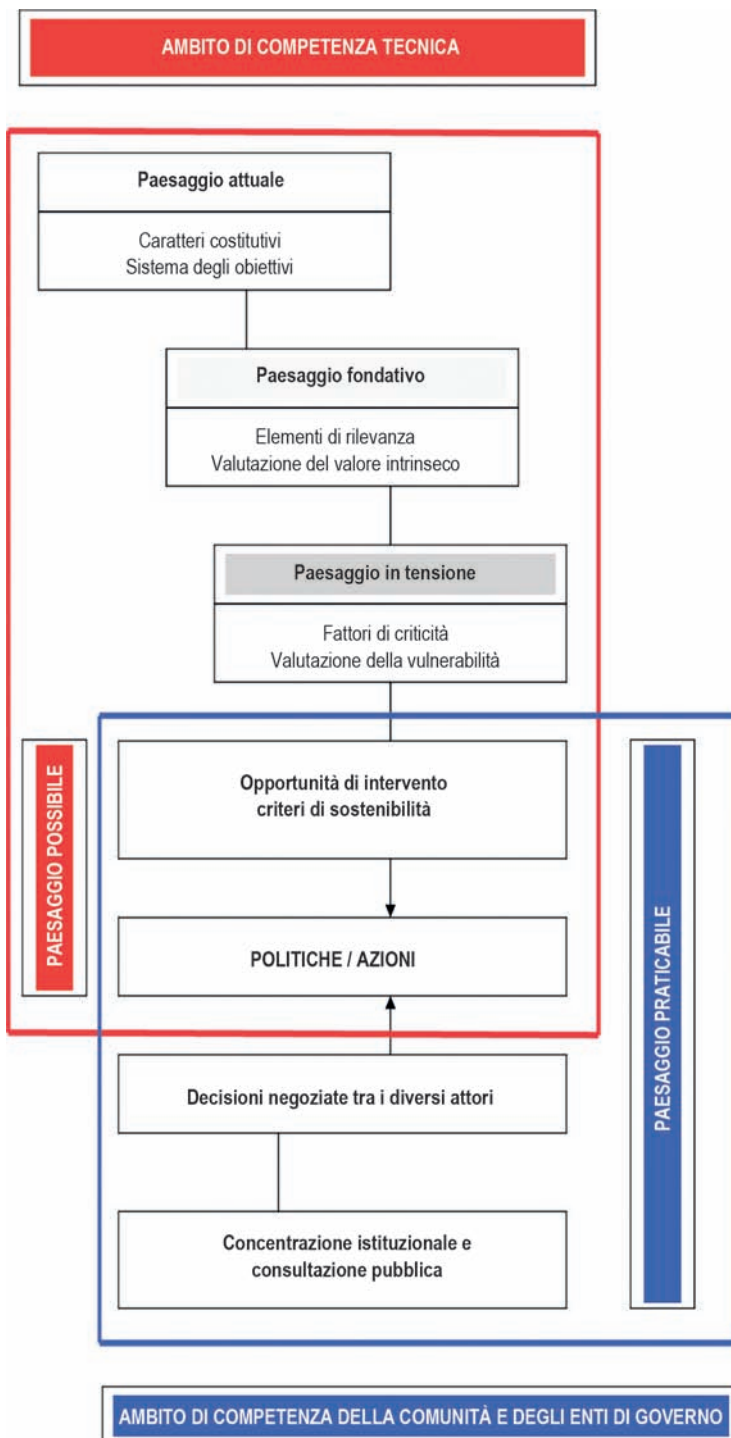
AMBITO DI COMPETENZA TECNICA

Paesaggio attuale

Caratteri costitutivi
Sistema degli obiettivi

Paesaggio fondativo

Elementi di rilevanza
Valutazione del valore intrinseco

Paesaggio in tensione

Fattori di criticità
Valutazione della vulnerabilità

PAESAGGIO POSSIBILE

Opportunità di intervento
criteri di sostenibilità

POLITICHE / AZIONI

Decisioni negoziate tra i diversi attori

Concentrazione istituzionale e
consultazione pubblica

PAESAGGIO PRATICABILE

AMBITO DI COMPETENZA DELLA COMUNITÀ E DEGLI ENTI DI GOVERNO